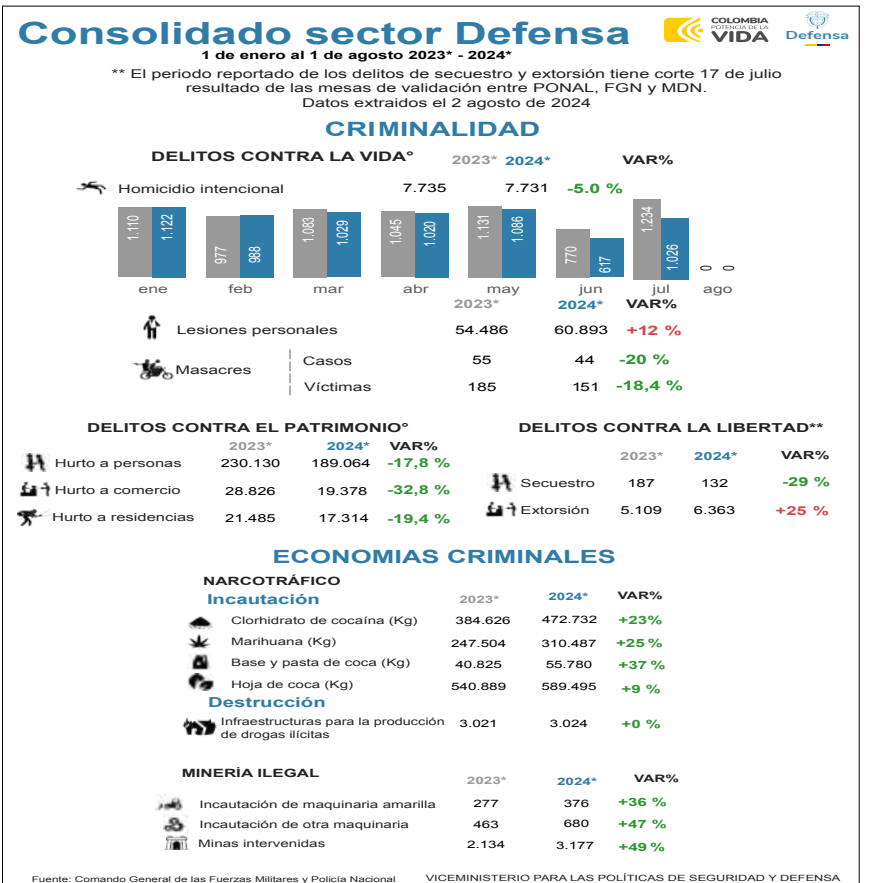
Consolidado sector Defensa

COLOMBIA POTENCIA DE LA VIDA

Defensa

1 de enero al 1 de agosto 2023* - 2024*

** El periodo reportado de los delitos de secuestro y extorsión tiene corte 17 de julio resultado de las mesas de validación entre PONAL, FGN y MDN.
Datos extraidos el 2 agosto de 2024

CRIMINALIDAD

DELITOS CONTRA LA VIDA°

| | 2023* | 2024* | VAR% |
|---|---|---|---|
| Homicidio intencional | 7.735 | 7.731 | -5.0 % |

| | ene | feb | mar | abr | may | jun | jul | ago |
|---|---|---|---|---|---|---|---|---|
| 2023* | 1.110 | 977 | 1.083 | 1.045 | 1.131 | 770 | 1.234 | 0 |
| 2024* | 1.122 | 988 | 1.029 | 1.020 | 1.086 | 617 | 1.026 | 0 |

| | | 2023* | 2024* | VAR% |
|---|---|---|---|---|
| Lesiones personales | | 54.486 | 60.893 | +12 % |
| Masacres | Casos | 55 | 44 | -20 % |
| | Víctimas | 185 | 151 | -18,4 % |

DELITOS CONTRA EL PATRIMONIO°

| | 2023* | 2024* | VAR% |
|---|---|---|---|
| Hurto a personas | 230.130 | 189.064 | -17,8 % |
| Hurto a comercio | 28.826 | 19.378 | -32,8 % |
| Hurto a residencias | 21.485 | 17.314 | -19,4 % |

DELITOS CONTRA LA LIBERTAD**

| | 2023* | 2024* | VAR% |
|---|---|---|---|
| Secuestro | 187 | 132 | -29 % |
| Extorsión | 5.109 | 6.363 | +25 % |

ECONOMIAS CRIMINALES

NARCOTRÁFICO

| Incautación | 2023* | 2024* | VAR% |
|---|---|---|---|
| Clorhidrato de cocaína (Kg) | 384.626 | 472.732 | +23% |
| Marihuana (Kg) | 247.504 | 310.487 | +25 % |
| Base y pasta de coca (Kg) | 40.825 | 55.780 | +37 % |
| Hoja de coca (Kg) | 540.889 | 589.495 | +9 % |
| Destrucción | | | |
| Infraestructuras para la producción de drogas ilícitas | 3.021 | 3.024 | +0 % |

MINERÍA ILEGAL

| | 2023* | 2024* | VAR% |
|---|---|---|---|
| Incautación de maquinaria amarilla | 277 | 376 | +36 % |
| Incautación de otra maquinaria | 463 | 680 | +47 % |
| Minas intervenidas | 2.134 | 3.177 | +49 % |

Fuente: Comando General de las Fuerzas Militares y Policía Nacional

VICEMINISTERIO PARA LAS POLÍTICAS DE SEGURIDAD Y DEFENSA